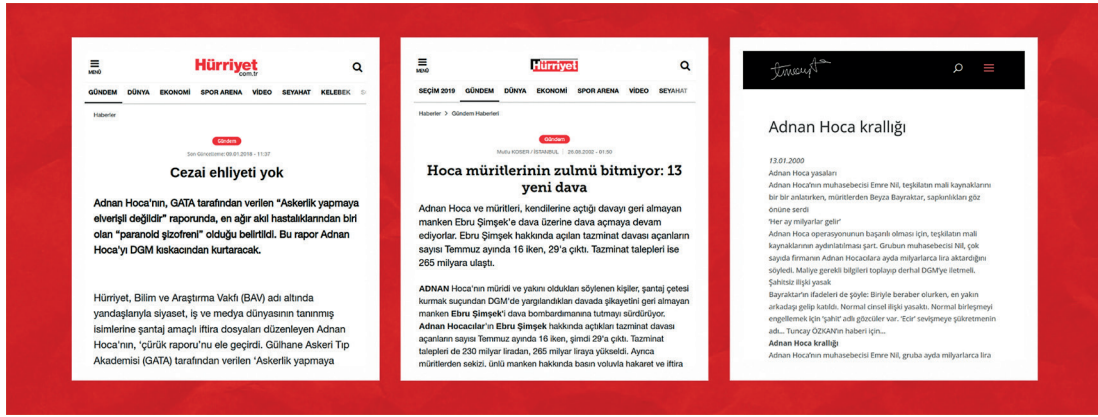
MENÜ

Hürriyet .com.tr

GÜNDEM DÜNYA EKONOMİ SPOR ARENA VİDEO SEYAHAT KELEBEK

Haberler

Gündem

Son Güncelleme: 09.01.2018 - 11:37

Cezai ehliyeti yok

Adnan Hoca'nın, GATA tarafından verilen "Askerlik yapmaya elverişli değildir" raporunda, en ağır akıl hastalıklarından biri olan "paranoid şizofreni" olduğu belirtildi. Bu rapor Adnan Hoca'yı DGM kıskacından kurtaracak.

Hürriyet, Bilim ve Araştırma Vakfı (BAV) adı altında yandaşlarıyla siyaset, iş ve medya dünyasının tanınmış isimlerine şantaj amaçlı iftira dosyaları düzenleyen Adnan Hoca'nın, 'çürük raporu'nu ele geçirdi. Gülhane Askeri Tıp Akademisi (GATA) tarafından verilen 'Askerlik yapmaya

MENÜ

Hürriyet

SEÇİM 2019 GÜNDEM DÜNYA EKONOMİ SPOR ARENA VİDEO SEYAHAT

Haberler > Gündem Haberleri

Gündem

Mutlu KOSER / İSTANBUL 29.06.2000 - 01:50

Hoca müritlerinin zulmü bitmiyor: 13 yeni dava

Adnan Hoca ve müritleri, kendilerine açtığı davayı geri almayan manken Ebru Şimşek'e dava üzerine dava açmaya devam ediyorlar. Ebru Şimşek hakkında açılan tazminat davası açanların sayısı Temmuz ayında 16 iken, 29'a çıktı. Tazminat talepleri ise 265 milyara ulaştı.

ADNAN Hoca'nın müridi ve yakını oldukları söylenen kişiler, şantaj çetesi kurmak suçundan DGM'de yargılandıkları davada şikayetini geri almayan manken Ebru Şimşek'i dava bombardımanına tutmayı sürdürüyor. Adnan Hocacılar'ın Ebru Şimşek hakkında açtıkları tazminat davası açanların sayısı Temmuz ayında 16 iken, şimdi 29'a çıktı. Tazminat talepleri de 230 milyar liradan, 265 milyar liraya yükseldi. Ayrıca müritlerden sekizi, ünlü manken hakkında basın yoluyla hakaret ve iftira

Adnan Hoca krallığı

13.01.2000
Adnan Hoca yasaları
Adnan Hoca'nın muhasebecisi Emre Nil, teşkilatın mali kaynaklarını bir bir anlatırken, müritlerden Beyza Bayraktar, sapıklıkları göz önüne serdi
'Her ay milyarlar gelir'
Adnan Hoca operasyonunun başarılı olması için, teşkilatın mali kaynaklarının aydınlatılması şart. Grubun muhasebecisi Nil, çok sayıda firmanın Adnan Hocacılara ayda milyarlarca lira aktardığını söyledi. Maliye gerekli bilgileri toplayıp derhal DGM'ye iletmeli.
Şahitsiz ilişki yasak
Bayraktar'ın ifadeleri de şöyle: Biriyle beraber olurken, en yakın arkadaşı gelip katıldı. Normal cinsel ilişki yasaktı. Normal birleşmeyi engellemek için 'şahit' adlı gözcüler var. 'Ecir' sevişmeye şükretmenin adı... Tuncay ÖZKAN'ın haberi için...
Adnan Hoca krallığı
Adnan Hoca'nın muhasebecisi Emre Nil, gruba ayda milyarlarca lira